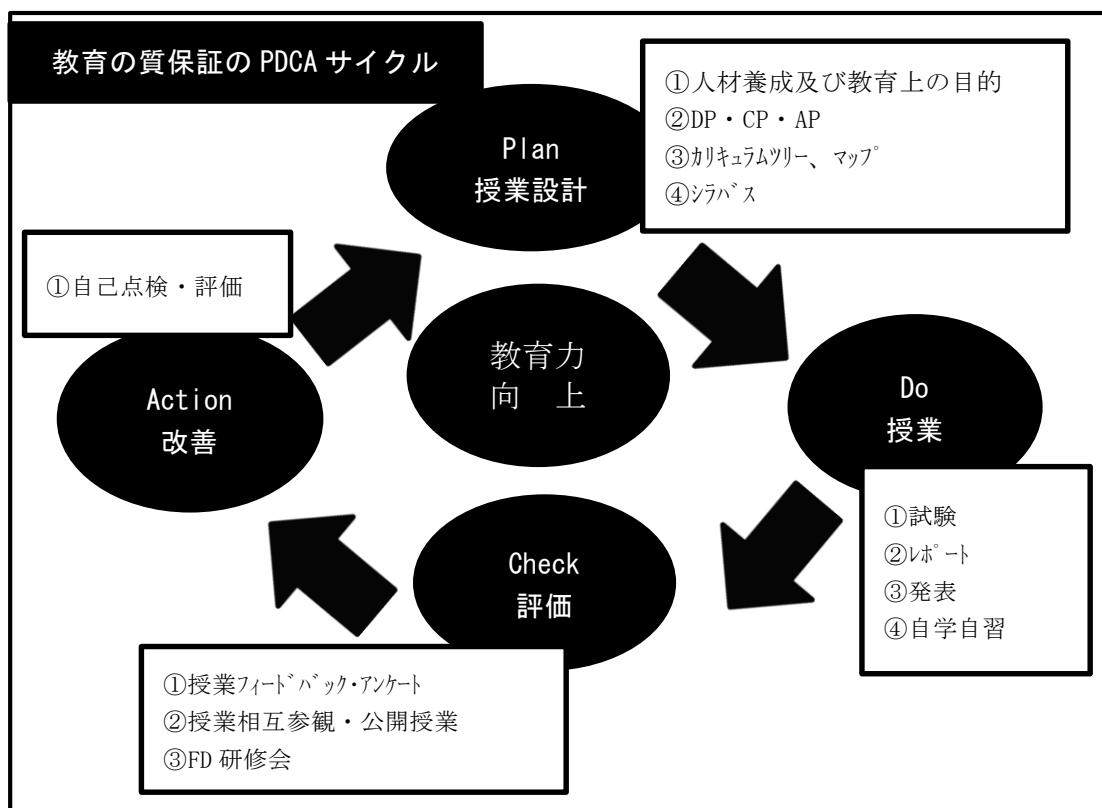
教育の質保証の PDCA サイクル

Plan
授業設計

①人材養成及び教育上の目的
②DP・CP・AP
③カリキュラムツリー、マップ
④シラバス

①自己点検・評価

教育力
向　上

Action
改善

Do
授業

①試験
②レポート
③発表
④自学自習

Check
評価

①授業フィードバック・アンケート
②授業相互参観・公開授業
③FD 研修会